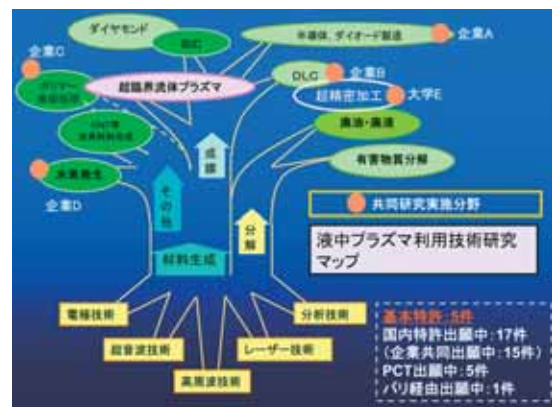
ダイヤモンド

DLC

半導体、ダイオード製造

企業A

企業C

ポリマー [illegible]

超臨界流体プラズマ

DLC

企業B

超精密加工

大学E

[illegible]

成膜

滅菌・消毒

水素発生

その他

有害物質分解

企業D

共同研究実施分野

分解

材料生成

液中プラズマ利用技術研究マップ

電極技術

分析技術

超音波技術

レーザー技術

高周波技術

基本特許:5件
国内特許出願中:17件
(企業共同出願中:15件)
PCT出願中:5件
パリ経由出願中:1件